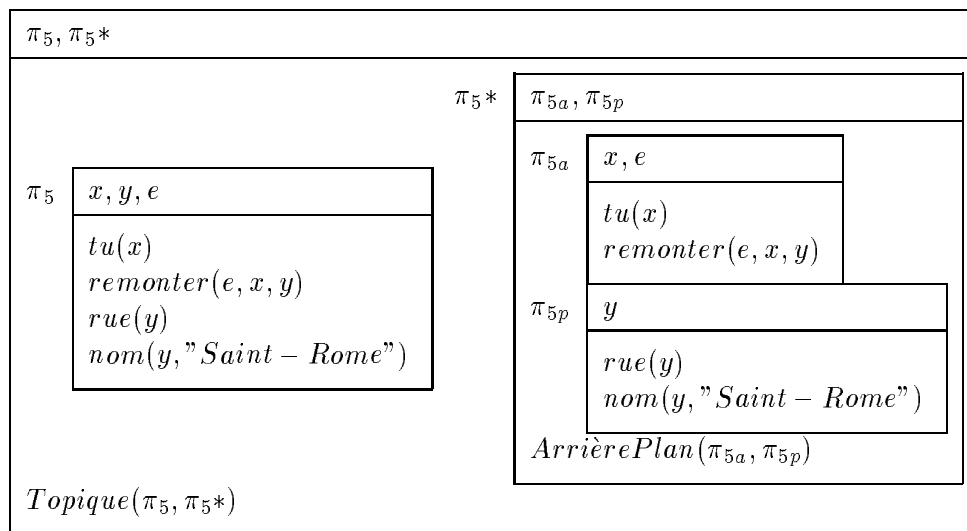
$\pi_5, \pi_5*$

$\pi_5$

$x, y, e$

$tu(x)$
$remonter(e, x, y)$
$rue(y)$
$nom(y, "Saint-Rome")$

$\pi_5*$

$\pi_{5a}, \pi_{5p}$

$\pi_{5a}$

$x, e$

$tu(x)$
$remonter(e, x, y)$

$\pi_{5p}$

$y$

$rue(y)$
$nom(y, "Saint-Rome")$

$ArrièrePlan(\pi_{5a}, \pi_{5p})$

$Topique(\pi_5, \pi_5*)$